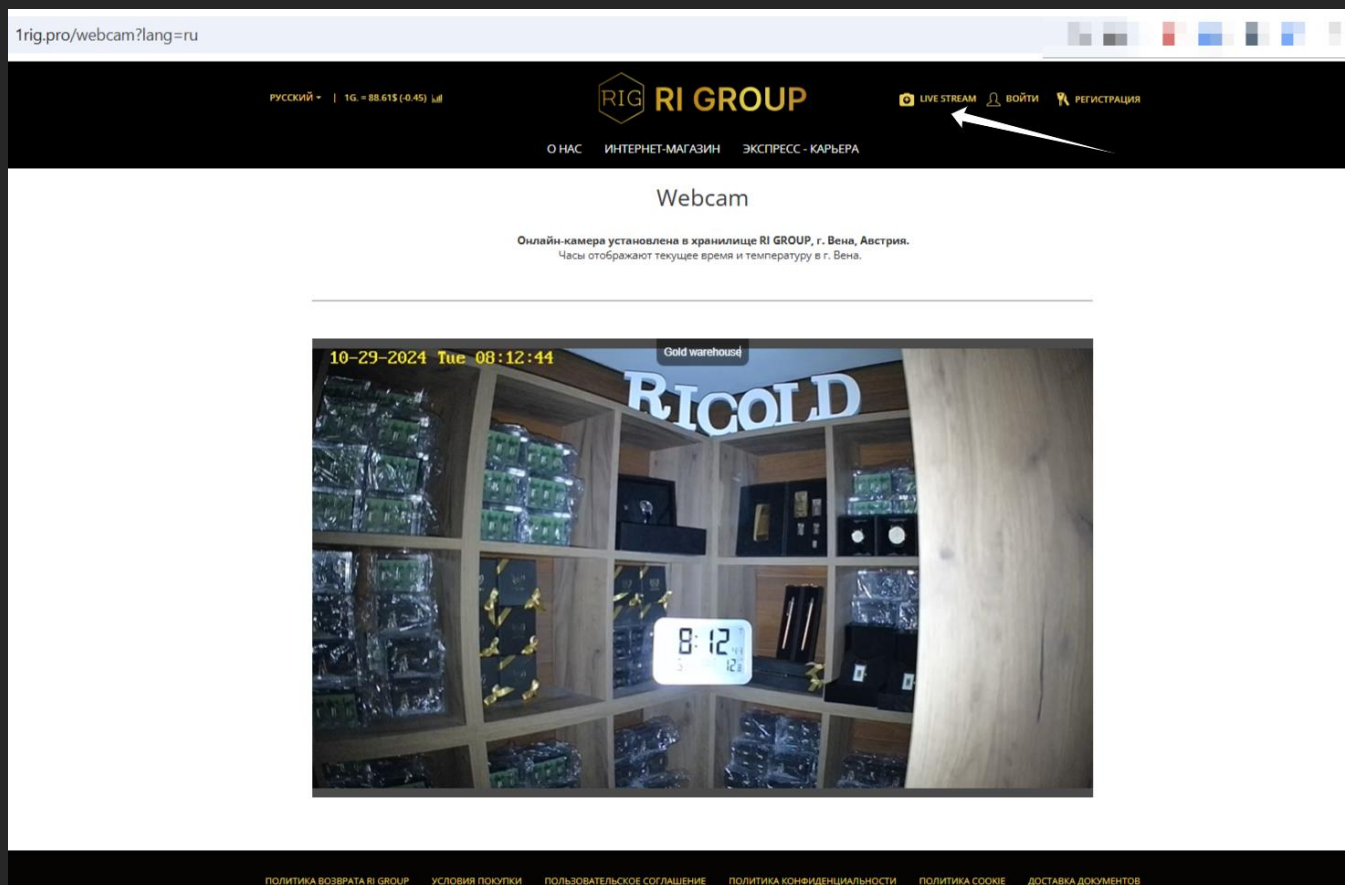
1rig.pro/webcam?lang=ru

РУССКИЙ ▾ | 1G. = 88.61$ (-0.45)

RIG RI GROUP

LIVE STREAM ВОЙТИ РЕГИСТРАЦИЯ

О НАС ИНТЕРНЕТ-МАГАЗИН ЭКСПРЕСС - КАРЬЕРА

Webcam

Онлайн-камера установлена в хранилище RI GROUP, г. Вена, Австрия.
Часы отображают текущее время и температуру в г. Вена.

10-29-2024 Tue 08:12:44

Gold warehouse

RICOLD

8:12

ПОЛИТИКА ВОЗВРАТА RI GROUP УСЛОВИЯ ПОКУПКИ ПОЛЬЗОВАТЕЛЬСКОЕ СОГЛАШЕНИЕ ПОЛИТИКА КОНФИДЕНЦИАЛЬНОСТИ ПОЛИТИКА COOKIE ДОСТАВКА ДОКУМЕНТОВ